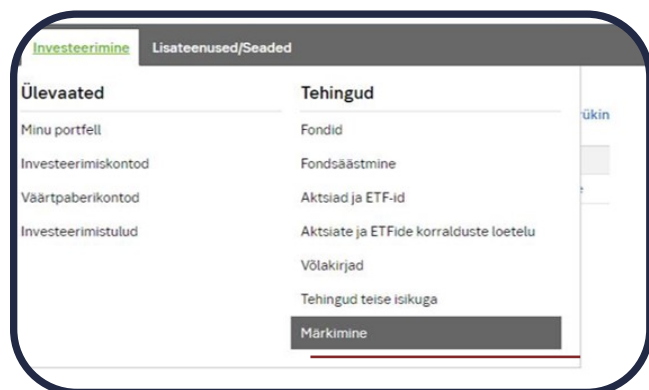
Investeerimine Lisateenused/Seaded

Ülevaated

Minu portfell

Investeerimiskontod

Väärtpaberikontod

Investeerimistulud

Tehingud

Fondid

Fondsäästmine

Aktsiad ja ETF-id

Aktsiate ja ETFide korralduste loetelu

Võlakirjad

Tehingud teise isikuga

Märkimine

ükin